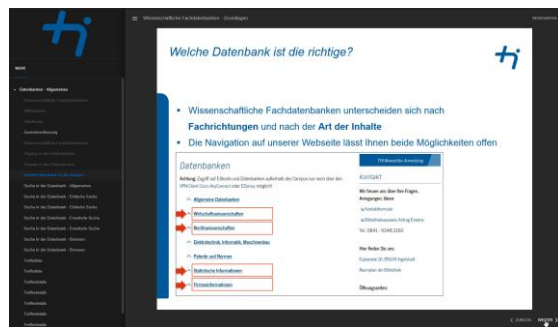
Wissenschaftliche Fachdatenbanken - Grundlagen

MENÜ

Datenbanken - Allgemeines

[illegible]

Suche in der Datenbank - Allgemeines
Suche in der Datenbank - Einfache Suche
Suche in der Datenbank - Einfache Suche
Suche in der Datenbank - Erweiterte Suche
Suche in der Datenbank - Erweiterte Suche
Suche in der Datenbank - Ebenen
Suche in der Datenbank - Ebenen
Treffenliste
Treffenliste
Trefferdetails
Trefferdetails
Trefferdetails
Trefferdetails
Trefferdetails

Welche Datenbank ist die richtige?

• Wissenschaftliche Fachdatenbanken unterscheiden sich nach Fachrichtungen und nach der Art der Inhalte
• Die Navigation auf unserer Webseite lässt Ihnen beide Möglichkeiten offen

Datenbanken

Achtung: Zugriff auf E-Books und Datenbanken außerhalb des Campus nur noch über den VPN-Client Cisco AnyConnect oder EZproxy möglich!

Allgemeine Datenbanken
Wirtschaftswissenschaften
Rechtswissenschaften
Elektrotechnik, Informatik, Maschinenbau
Patente und Normen
Statistische Informationen
Firmeninformationen

THI Benutzer Anmeldung

KONTAKT
Wir freuen uns über Ihre Fragen, Anregungen, Ideen
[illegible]
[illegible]
Tel. 0841 - 9348-2160

Hier finden Sie uns:
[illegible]
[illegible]

Öffnungszeiten

‹ ZURÜCK WEITER ›